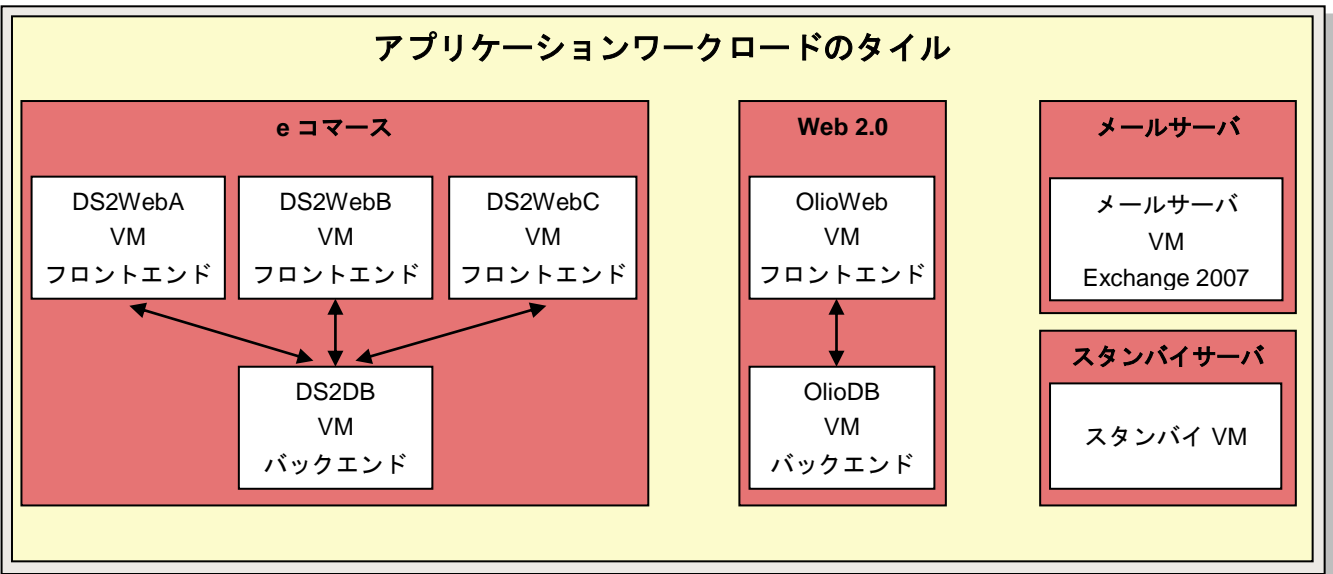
アプリケーションワークロードのタイル

e コマース

DS2WebA
VM
フロントエンド

DS2WebB
VM
フロントエンド

DS2WebC
VM
フロントエンド

DS2DB
VM
バックエンド

Web 2.0

OlioWeb
VM
フロントエンド

OlioDB
VM
バックエンド

メールサーバ

メールサーバ
VM
Exchange 2007

スタンバイサーバ

スタンバイ VM